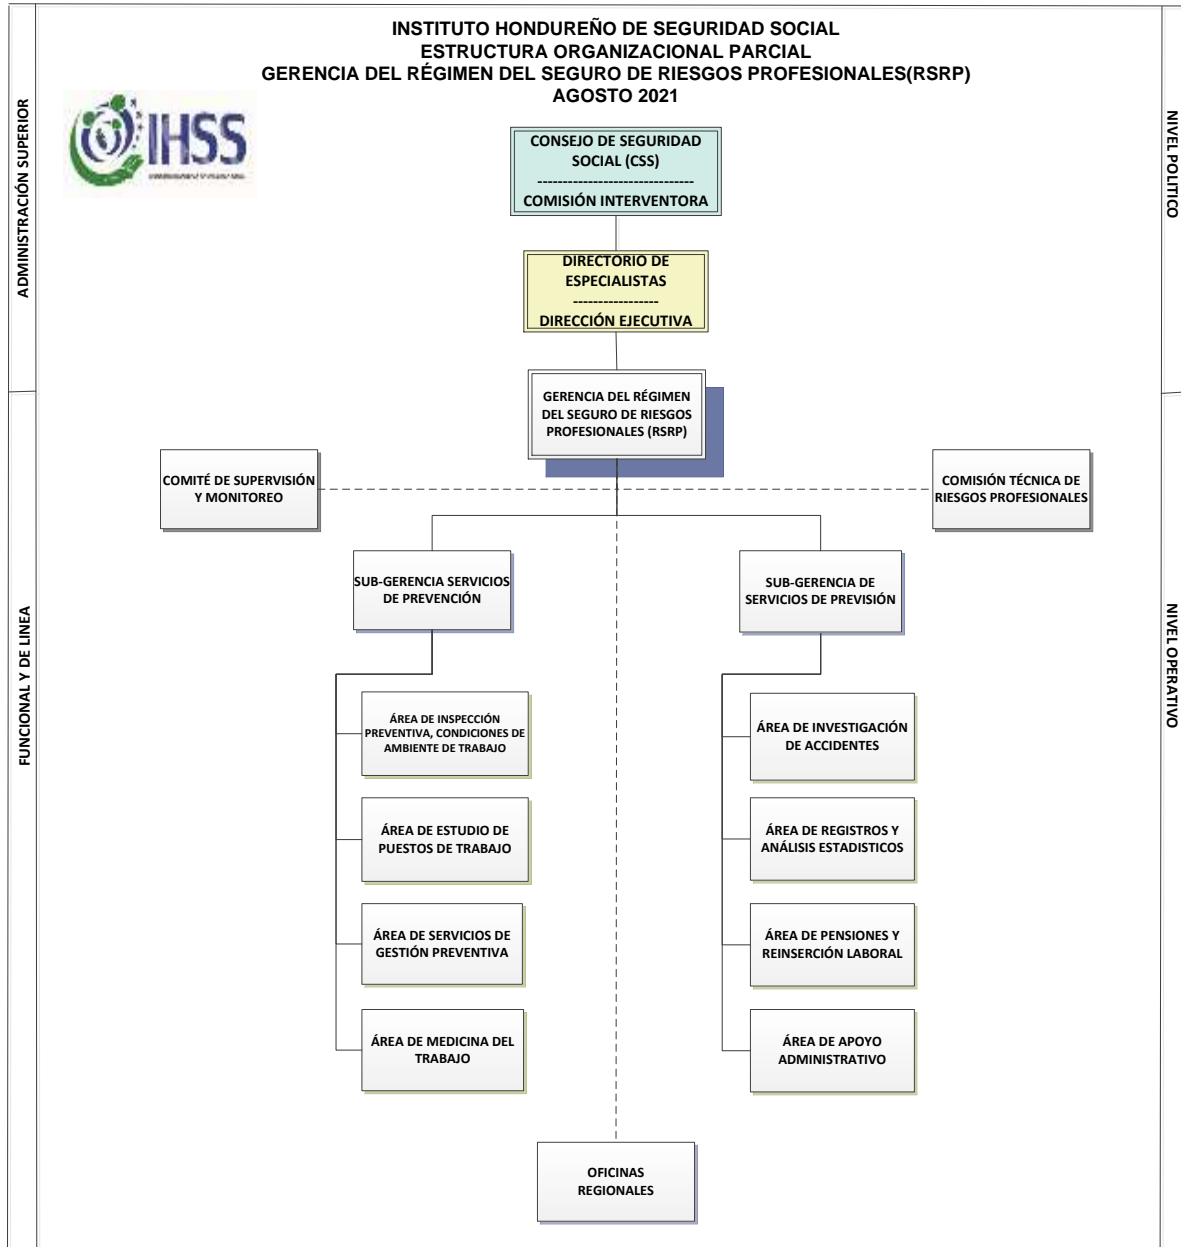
INSTITUTO HONDUREÑO DE SEGURIDAD SOCIAL
ESTRUCTURA ORGANIZACIONAL PARCIAL
GERENCIA DEL RÉGIMEN DEL SEGURO DE RIESGOS PROFESIONALES(RSRP)
AGOSTO 2021

ADMINISTRACIÓN SUPERIOR

NIVEL POLITICO

IHSS

CONSEJO DE SEGURIDAD SOCIAL (CSS)
-------------------------------
COMISIÓN INTERVENTORA

DIRECTORIO DE ESPECIALISTAS
-----------------
DIRECCIÓN EJECUTIVA

GERENCIA DEL RÉGIMEN DEL SEGURO DE RIESGOS PROFESIONALES (RSRP)

COMITÉ DE SUPERVISIÓN Y MONITOREO

COMISIÓN TÉCNICA DE RIESGOS PROFESIONALES

FUNCIONAL Y DE LINEA

NIVEL OPERATIVO

SUB-GERENCIA SERVICIOS DE PREVENCIÓN

SUB-GERENCIA DE SERVICIOS DE PREVISIÓN

ÁREA DE INSPECCIÓN PREVENTIVA, CONDICIONES DE AMBIENTE DE TRABAJO

ÁREA DE ESTUDIO DE PUESTOS DE TRABAJO

ÁREA DE SERVICIOS DE GESTIÓN PREVENTIVA

ÁREA DE MEDICINA DEL TRABAJO

ÁREA DE INVESTIGACIÓN DE ACCIDENTES

ÁREA DE REGISTROS Y ANÁLISIS ESTADISTICOS

ÁREA DE PENSIONES Y REINSERCIÓN LABORAL

ÁREA DE APOYO ADMINISTRATIVO

OFICINAS REGIONALES